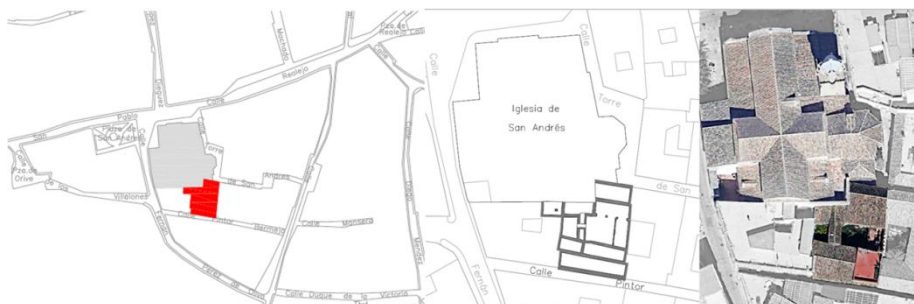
Pza. de Realejo
Realejo
Calle
Pozo
Pza. de San Andrés
Torre
de San Andrés
Pza. de Orive
Viñuelas
Calle Pintor Bermejo
Calle Montero
Calle Duque de la Victoria

Calle
Iglesia de
San Andrés
Torre
de San
Calle
Pintor